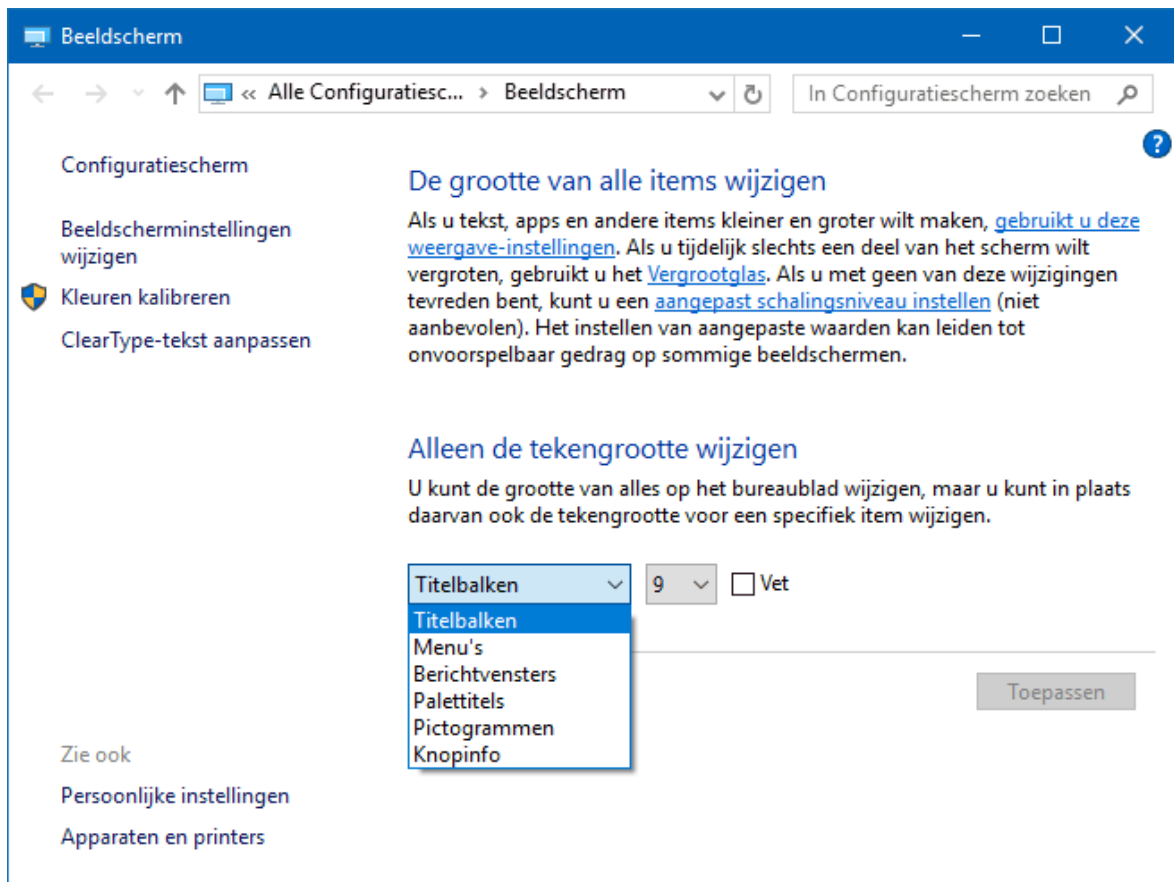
Beeldscherm

« Alle Configuratiesc... › Beeldscherm

In Configuratiescherm zoeken

Configuratiescherm

Beeldscherminstellingen wijzigen

Kleuren kalibreren

ClearType-tekst aanpassen

De grootte van alle items wijzigen

Als u tekst, apps en andere items kleiner en groter wilt maken, gebruikt u deze weergave-instellingen. Als u tijdelijk slechts een deel van het scherm wilt vergroten, gebruikt u het Vergrootglas. Als u met geen van deze wijzigingen tevreden bent, kunt u een aangepast schalingsniveau instellen (niet aanbevolen). Het instellen van aangepaste waarden kan leiden tot onvoorspelbaar gedrag op sommige beeldschermen.

Alleen de tekengrootte wijzigen

U kunt de grootte van alles op het bureaublad wijzigen, maar u kunt in plaats daarvan ook de tekengrootte voor een specifiek item wijzigen.

Titelbalken
9
Vet

Titelbalken
Menu's
Berichtvensters
Palettitels
Pictogrammen
Knopinfo

Toepassen

Zie ook

Persoonlijke instellingen

Apparaten en printers